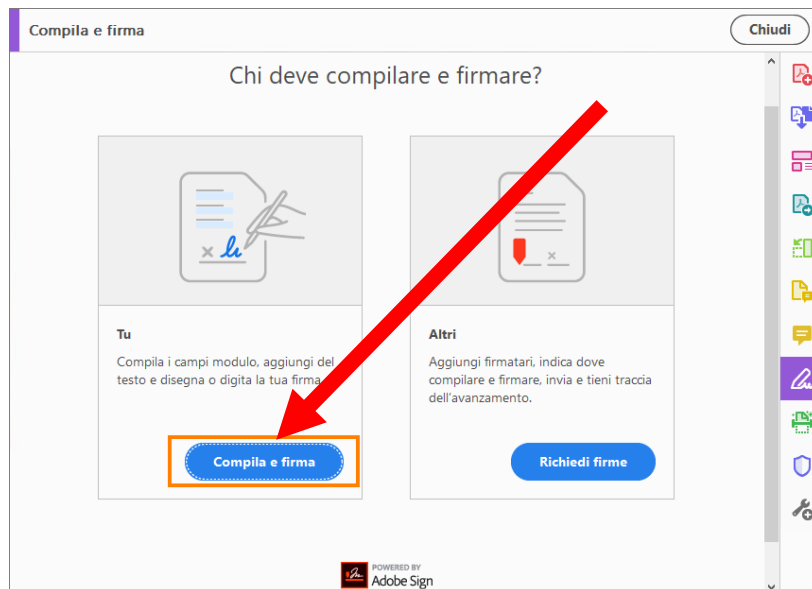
Compila e firma

Chiudi

Chi deve compilare e firmare?

Tu

Compila i campi modulo, aggiungi del testo e disegna o digita la tua firma.

Compila e firma

Altri

Aggiungi firmatari, indica dove compilare e firmare, invia e tieni traccia dell'avanzamento.

Richiedi firme

POWERED BY
Adobe Sign